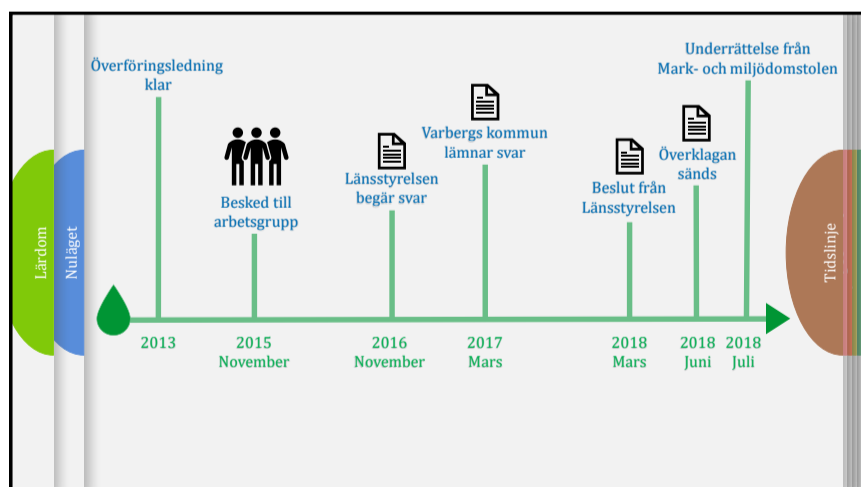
Lärdom

Nuläget

Överföringsledning klar

Besked till arbetsgrupp

Länsstyrelsen begär svar

Varbergs kommun lämnar svar

Beslut från Länsstyrelsen

Överklagan sänds

Underrättelse från Mark- och miljödomstolen

2013

2015 November

2016 November

2017 Mars

2018 Mars

2018 Juni

2018 Juli

Tidslinje